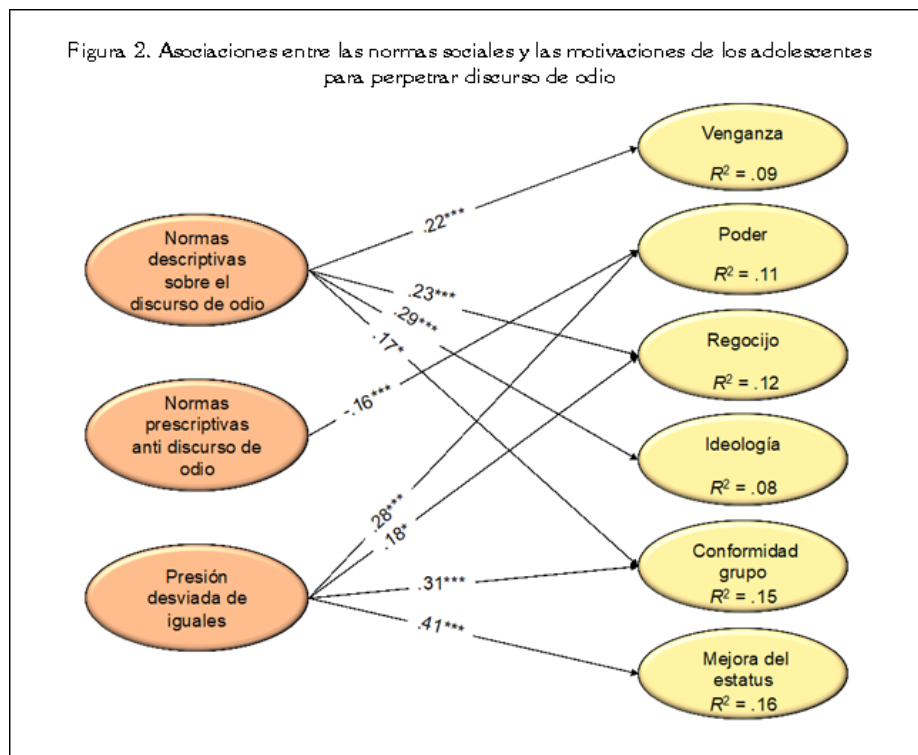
Figura 2. Asociaciones entre las normas sociales y las motivaciones de los adolescentes para perpetrar discurso de odio

Normas descriptivas sobre el discurso de odio

Normas prescriptivas anti discurso de odio

Presión desviada de iguales

.22***

.23***

.29***

.17*

-.16***

.28***

.18*

.31***

.41***

Venganza
$R^2$ = .09

Poder
$R^2$ = .11

Regocijo
$R^2$ = .12

Ideología
$R^2$ = .08

Conformidad grupo
$R^2$ = .15

Mejora del estatus
$R^2$ = .16